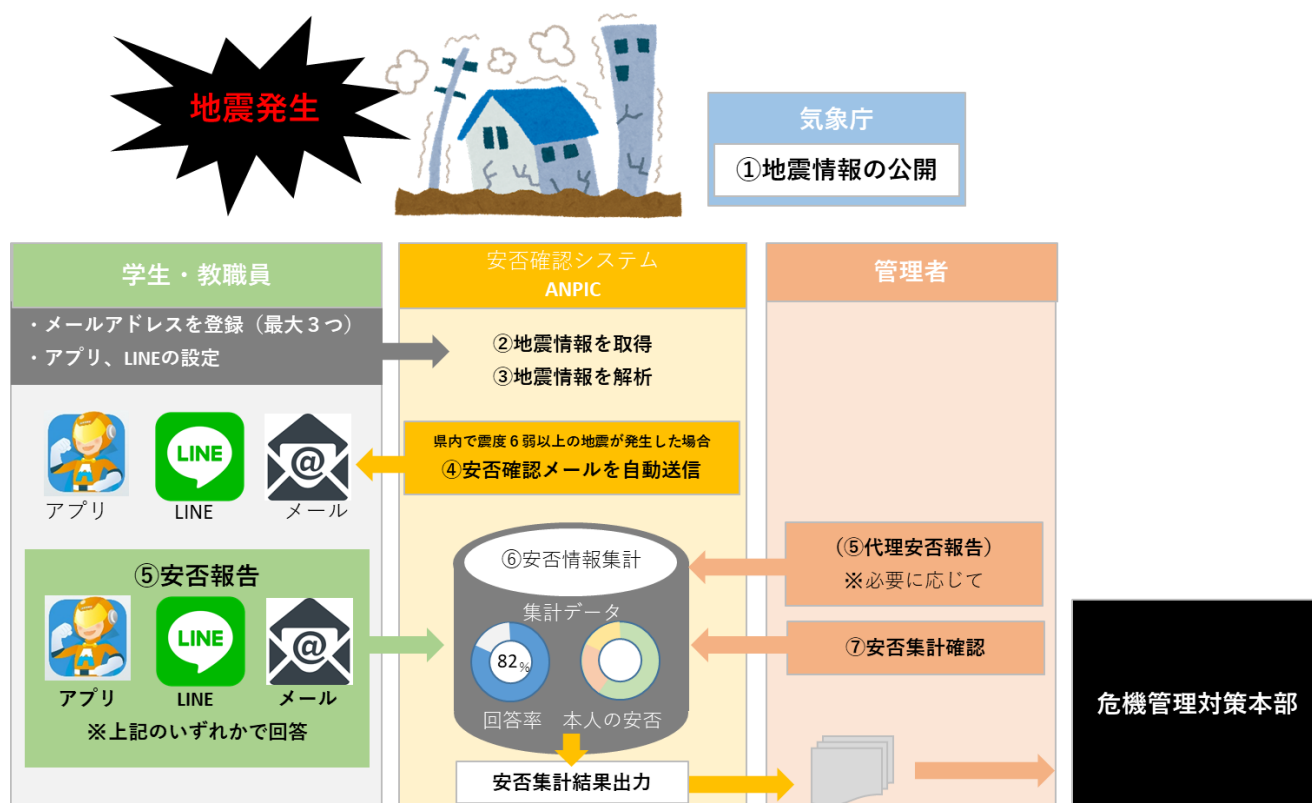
地震発生

気象庁

①地震情報の公開

学生・教職員

安否確認システム
ANPIC

管理者

・メールアドレスを登録（最大３つ）
・アプリ、LINEの設定

②地震情報を取得
③地震情報を解析

LINE

アプリ LINE メール

県内で震度６弱以上の地震が発生した場合
④安否確認メールを自動送信

⑤安否報告

LINE

アプリ LINE メール

※上記のいずれかで回答

⑥安否情報集計

集計データ

82%

回答率 本人の安否

（⑤代理安否報告）
※必要に応じて

⑦安否集計確認

安否集計結果出力

危機管理対策本部